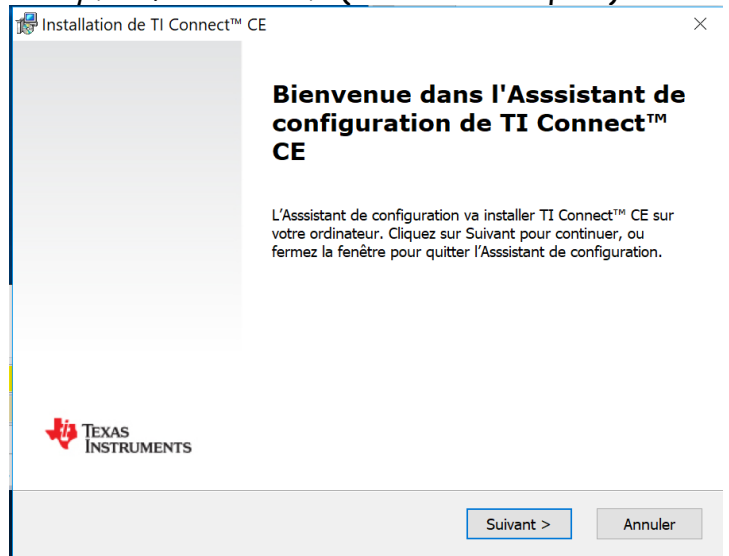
Installation de TI Connect™ CE

×

Bienvenue dans l'Asssistant de configuration de TI Connect™ CE

L'Asssistant de configuration va installer TI Connect™ CE sur votre ordinateur. Cliquez sur Suivant pour continuer, ou fermez la fenêtre pour quitter l'Asssistant de configuration.

TEXAS INSTRUMENTS

Suivant >

Annuler